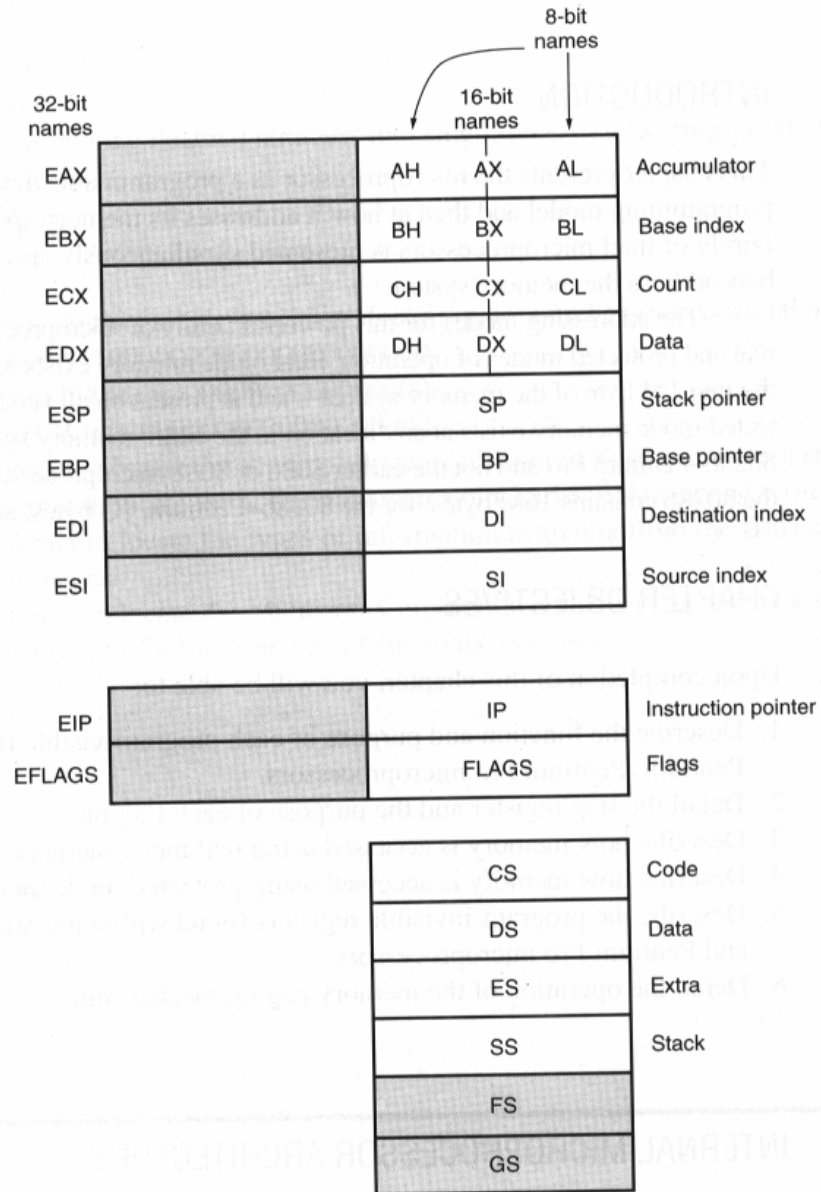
8-bit names

32-bit names

16-bit names

| | | | | |
|---|---|---|---|---|
| EAX | AH | AX | AL | Accumulator |
| EBX | BH | BX | BL | Base index |
| ECX | CH | CX | CL | Count |
| EDX | DH | DX | DL | Data |
| ESP | | SP | | Stack pointer |
| EBP | | BP | | Base pointer |
| EDI | | DI | | Destination index |
| ESI | | SI | | Source index |

| | | |
|---|---|---|
| EIP | IP | Instruction pointer |
| EFLAGS | FLAGS | Flags |

| | |
|---|---|
| CS | Code |
| DS | Data |
| ES | Extra |
| SS | Stack |
| FS | |
| GS | |